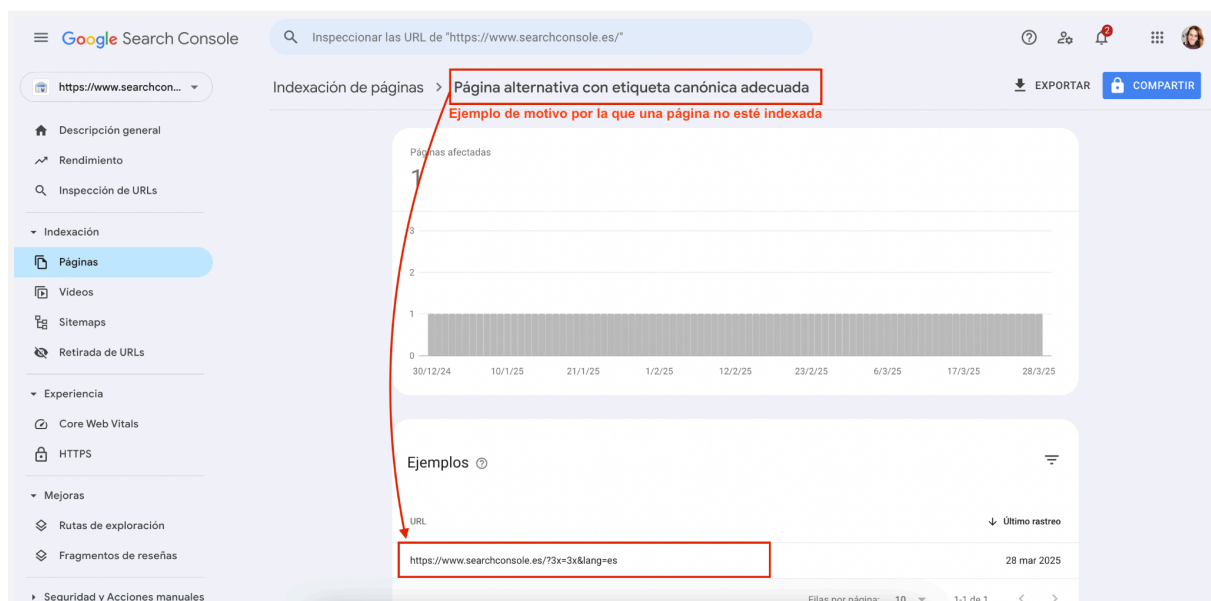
Google Search Console

Inspeccionar las URL de "https://www.searchconsole.es/"

2

https://www.searchcon...

Descripción general
Rendimiento
Inspección de URLs

Indexación
Páginas
Vídeos
Sitemaps
Retirada de URLs

Experiencia
Core Web Vitals
HTTPS

Mejoras
Rutas de exploración
Fragmentos de reseñas

Seguridad y Acciones manuales

Indexación de páginas > Página alternativa con etiqueta canónica adecuada

EXPORTAR
COMPARTIR

Ejemplo de motivo por la que una página no esté indexada

Páginas afectadas
1

3
2
1
0

30/12/24 10/1/25 21/1/25 1/2/25 12/2/25 23/2/25 6/3/25 17/3/25 28/3/25

Ejemplos

URL
Último rastreo

https://www.searchconsole.es/?3x=3x&lang=es
28 mar 2025

Filas por página: 10 1-1 de 1